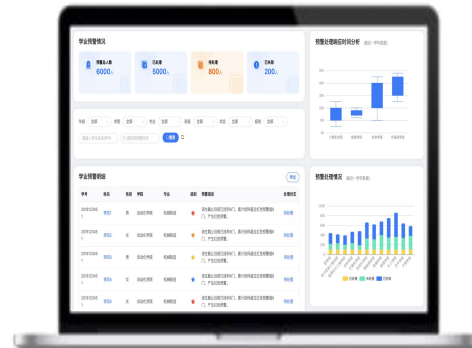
学业预警情况

预警总人数 6000人

已处理 5000人

待处理 800人

已终结 200人

预警处理响应时间分析 (最近一学年数据)

年级 全部 学院 全部 专业 全部 班级 全部 状态 全部 规则 全部

导出

学业预警明细

学号 姓名 性别 学院 专业 级别 预警规则 处理状态

预警处理情况

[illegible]

已处理 待处理 已终结